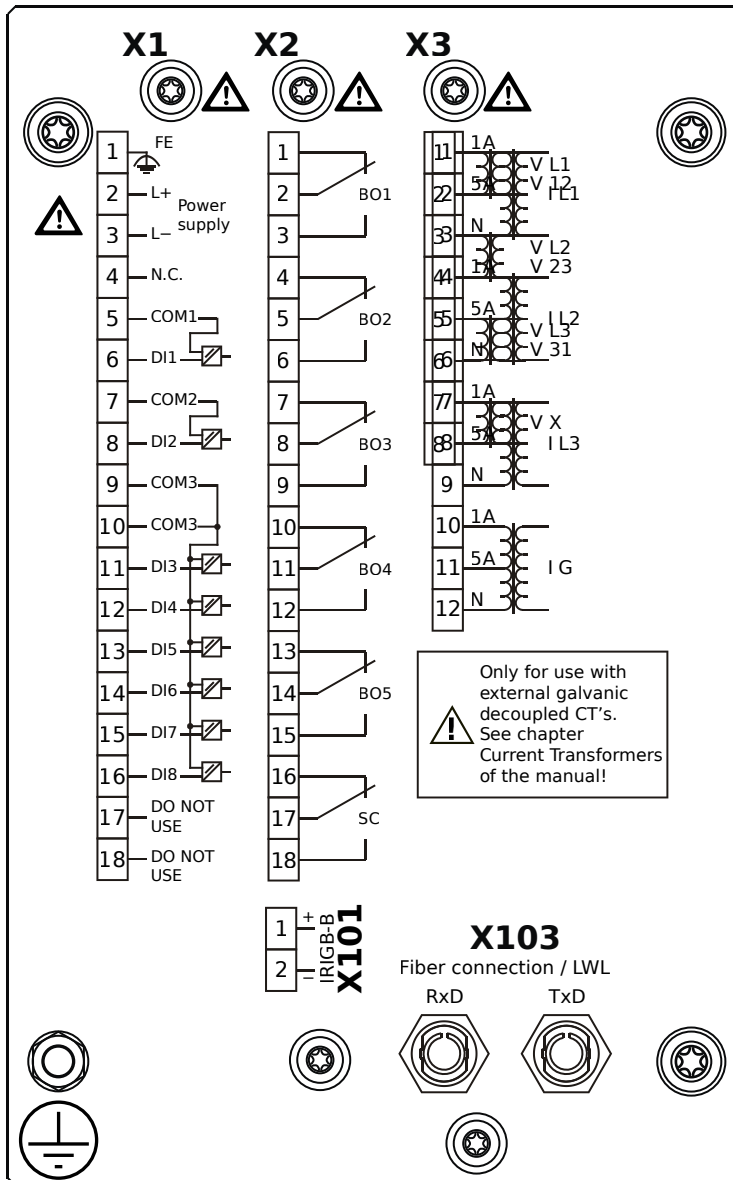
X1 X2 X3

1 FE
2 L+ Power supply
3 L–
4 N.C.
5 COM1
6 DI1
7 COM2
8 DI2
9 COM3
10 COM3
11 DI3
12 DI4
13 DI5
14 DI6
15 DI7
16 DI8
17 DO NOT USE
18 DO NOT USE

1
2 BO1
3
4
5 BO2
6
7
8 BO3
9
10
11 BO4
12
13
14 BO5
15
16
17 SC
18

11 1A V L1
22 5A V 12 I L1
33 N V L2
44 1A V 23
55 5A I L2 V L3
66 N V 31
77 1A V X
88 5A I L3
9 N
10 1A
11 5A I G
12 N

Only for use with external galvanic decoupled CT's. See chapter Current Transformers of the manual!

1 +
2 – IRIGB-B X101

X103
Fiber connection / LWL
RxD TxD